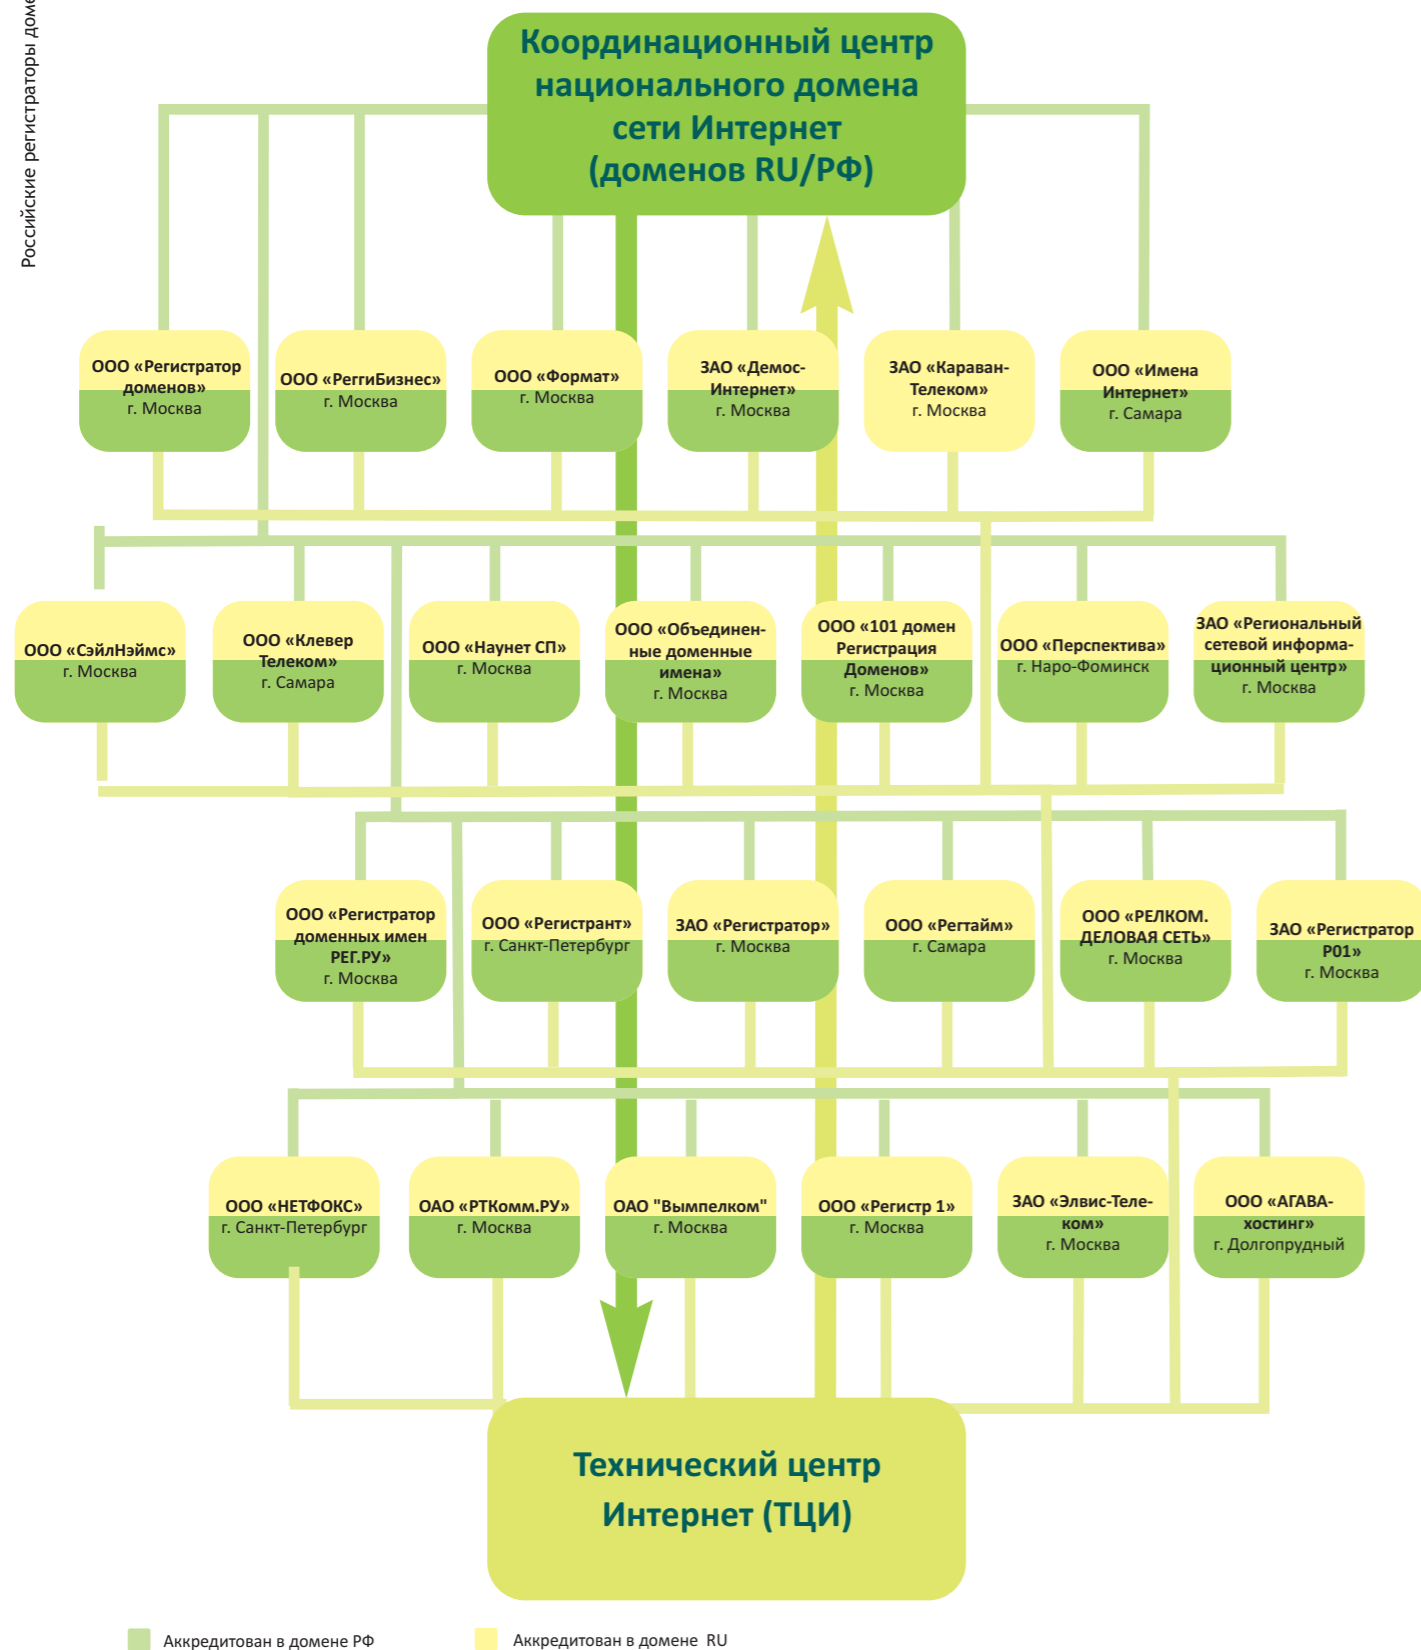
Российские регистраторы доме

Координационный центр национального домена сети Интернет (доменов RU/РФ)

ООО «Регистратор доменов» г. Москва

ООО «РеггиБизнес» г. Москва

ООО «Формат» г. Москва

ЗАО «Демос-Интернет» г. Москва

ЗАО «Караван-Телеком» г. Москва

ООО «Имена Интернет» г. Самара

ООО «СэйлНэймс» г. Москва

ООО «Клевер Телеком» г. Самара

ООО «Наунет СП» г. Москва

ООО «Объединенные доменные имена» г. Москва

ООО «101 домен Регистрация Доменов» г. Москва

ООО «Перспектива» г. Наро-Фоминск

ЗАО «Региональный сетевой информационный центр» г. Москва

ООО «Регистратор доменных имен РЕГ.РУ» г. Москва

ООО «Регистрант» г. Санкт-Петербург

ЗАО «Регистратор» г. Москва

ООО «Регтайм» г. Самара

ООО «РЕЛКОМ. ДЕЛОВАЯ СЕТЬ» г. Москва

ЗАО «Регистратор Р01» г. Москва

ООО «НЕТФОКС» г. Санкт-Петербург

ОАО «РТКомм.РУ» г. Москва

ОАО "Вымпелком" г. Москва

ООО «Регистр 1» г. Москва

ЗАО «Элвис-Телеком» г. Москва

ООО «АГАВА-хостинг» г. Долгопрудный

Технический центр Интернет (ТЦИ)

Аккредитован в домене РФ

Аккредитован в домене RU